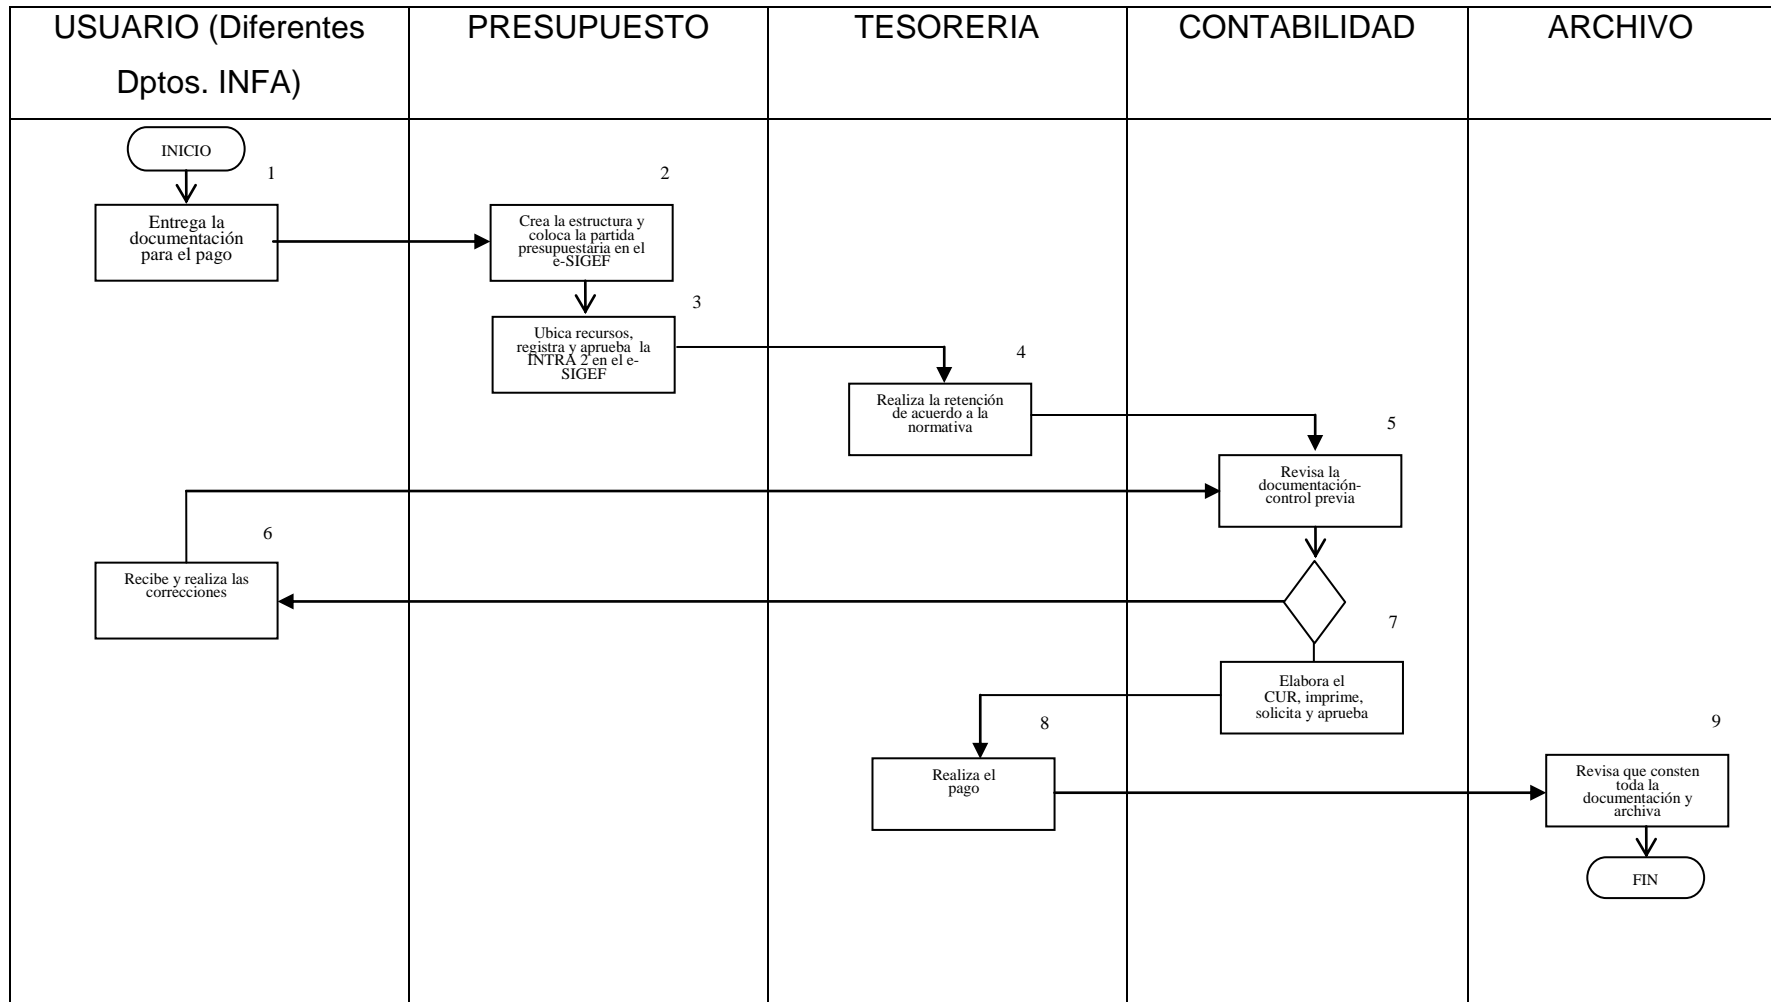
| USUARIO (Diferentes Dptos. INFA) | PRESUPUESTO | TESORERIA | CONTABILIDAD | ARCHIVO |
|---|---|---|---|---|

INICIO

1

Entrega la documentación para el pago

2

Crea la estructura y coloca la partida presupuestaria en el e-SIGEF

3

Ubica recursos, registra y aprueba la INTRA 2 en el e-SIGEF

4

Realiza la retención de acuerdo a la normativa

5

Revisa la documentación-control previa

6

Recibe y realiza las correcciones

7

Elabora el CUR, imprime, solicita y aprueba

8

Realiza el pago

9

Revisa que consten toda la documentación y archiva

FIN